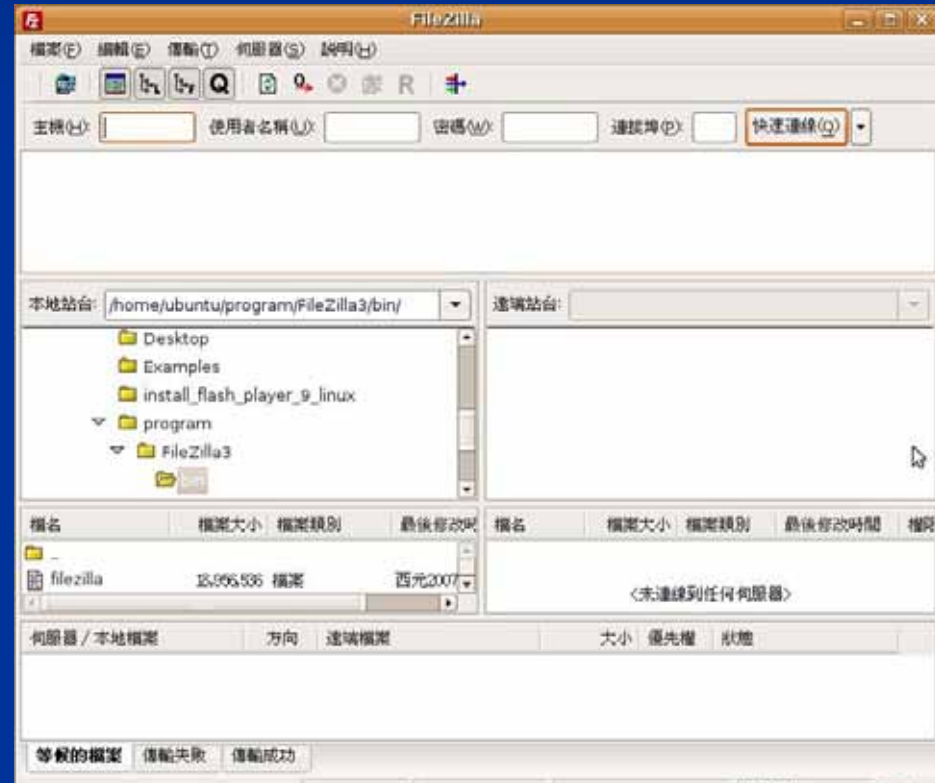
FileZilla

檔案(F) 編輯(E) 傳輸(T) 伺服器(S) 說明(H)

R

主機(H): 使用者名稱(U): 密碼(W): 連接埠(P): 快速連線(Q)

本地站台: /home/ubuntu/program/FileZilla3/bin/

遠端站台:

Desktop
Examples
install_flash_player_9_linux
program
FileZilla3
bin

| 檔名 | 檔案大小 | 檔案類別 | 最後修改時 |
|---|---|---|---|
| .. | | | |
| filezilla | 15,956,536 | 檔案 | 西元2007 |

| 檔名 | 檔案大小 | 檔案類別 | 最後修改時間 | 權限 |
|---|---|---|---|---|

<未連線到任何伺服器>

| 伺服器 / 本地檔案 | 方向 | 遠端檔案 | 大小 | 優先權 | 狀態 |
|---|---|---|---|---|---|

等候的檔案 傳輸失敗 傳輸成功